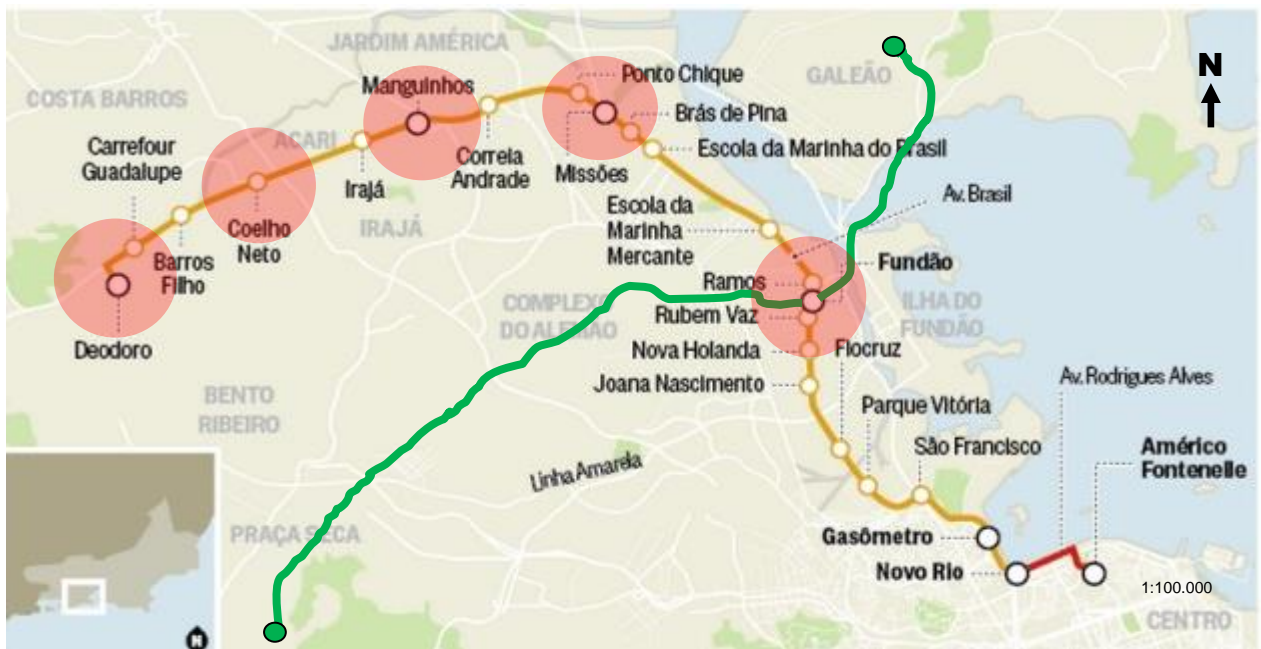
JARDIM AMÉRICA
GALEÃO
N
COSTA BARROS
Manguinhos
Ponto Chique
Brás de Pina
ACARI
Carrefour Guadalupe
Correia Andrade
Missões
Escola da Marinha do Brasil
Irajá
Coelho Neto
IRAJÁ
Escola da Marinha Mercante
Av. Brasil
Barros Filho
Ramos
Fundão
COMPLEXO DO ALEMÃO
Rubem Vaz
ILHA DO FUNDÃO
Deodoro
Nova Holanda
Flocruz
Joana Nascimento
BENTO RIBEIRO
Av. Rodrigues Alves
Parque Vitória
São Francisco
Américo Fontenelle
Linha Amarela
PRAÇA SECA
Gasômetro
Novo Rio
1:100.000
CENTRO